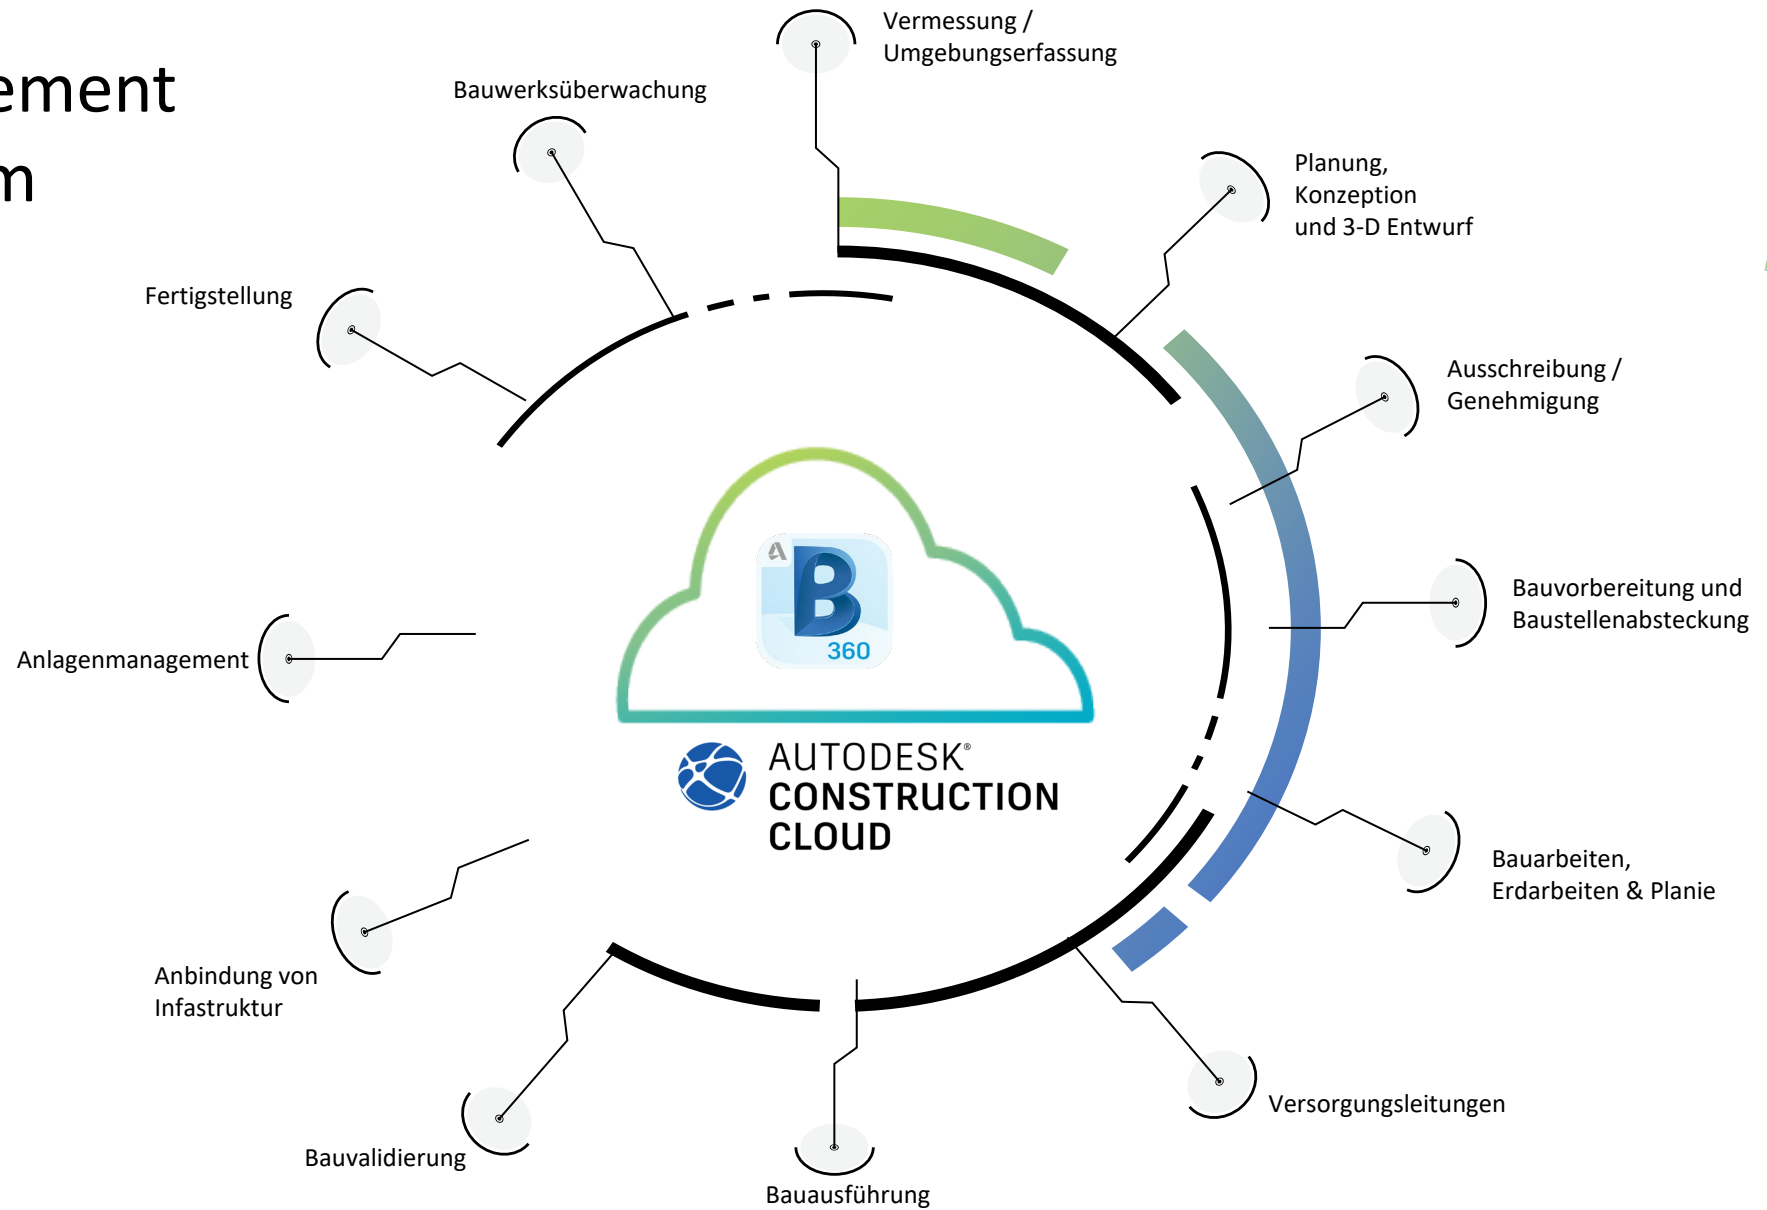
ement
m

Vermessung / Umgebungserfassung

Bauwerksüberwachung

Planung, Konzeption und 3-D Entwurf

Fertigstellung

Ausschreibung / Genehmigung

Bauvorbereitung und Baustellenabsteckung

Anlagenmanagement

360

AUTODESK® CONSTRUCTION CLOUD

Bauarbeiten, Erdarbeiten & Planie

Anbindung von Infastruktur

Versorgungsleitungen

Bauvalidierung

Bauausführung